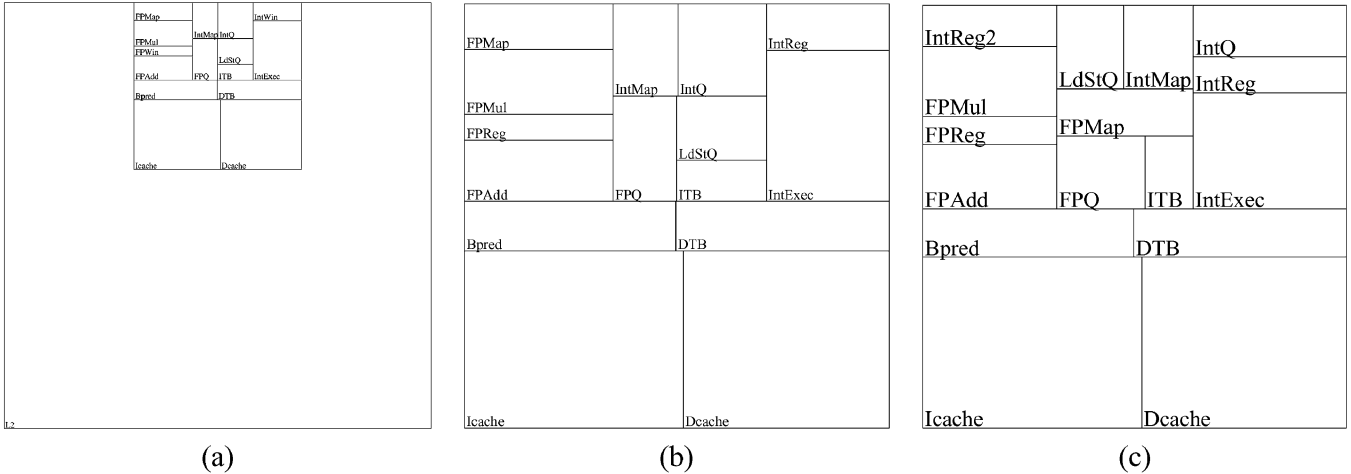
FPMap
IntMap
IntQ
IntWin
FPMul
FPWin
LdStQ
FPAdd
FPQ
ITB
IntExec
Bpred
DTB
Icache
Dcache
L2

(a)

FPMap
IntMap
IntQ
IntReg
FPMul
FPReg
LdStQ
FPAdd
FPQ
ITB
IntExec
Bpred
DTB
Icache
Dcache

(b)

IntReg2
LdStQ
IntMap
IntQ
IntReg
FPMul
FPReg
FPMap
FPAdd
FPQ
ITB
IntExec
Bpred
DTB
Icache
Dcache

(c)